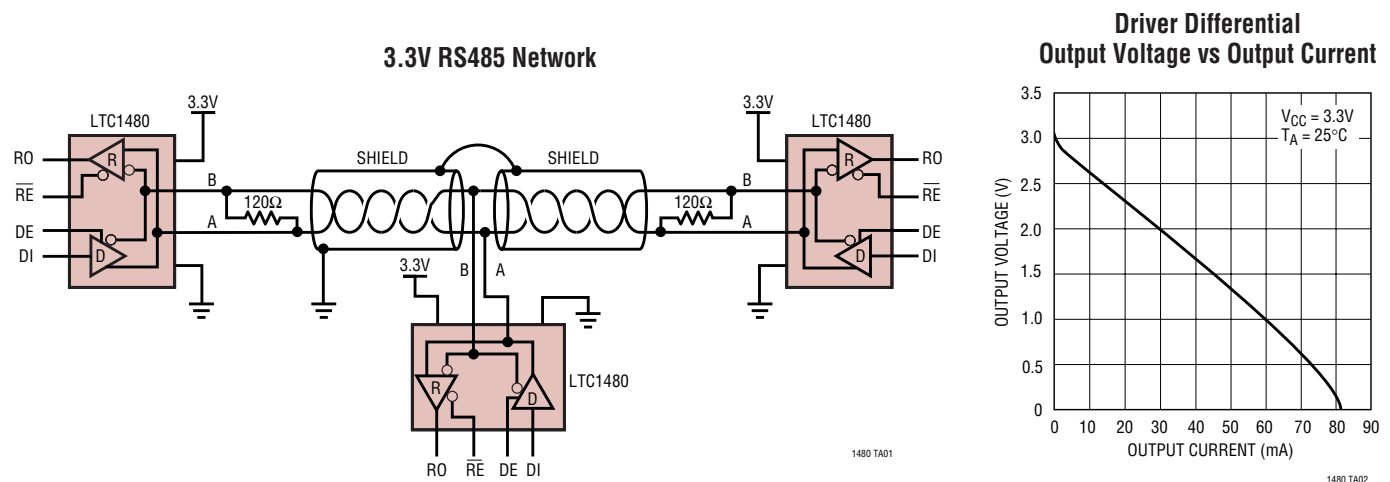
3.3V RS485 Network

LTC1480
3.3V
RO
R
$\overline{RE}$
DE
D
DI
B
A
120Ω
SHIELD
SHIELD
3.3V
B
A
LTC1480
R
D
RO $\overline{RE}$ DE DI
120Ω
B
A
3.3V
LTC1480
R
RO
$\overline{RE}$
DE
D
DI
1480 TA01

Driver Differential Output Voltage vs Output Current

$V_{CC}$ = 3.3V
$T_A$ = 25°C
OUTPUT VOLTAGE (V)
3.5
3.0
2.5
2.0
1.5
1.0
0.5
0
0 10 20 30 40 50 60 70 80 90
OUTPUT CURRENT (mA)
1480 TA02